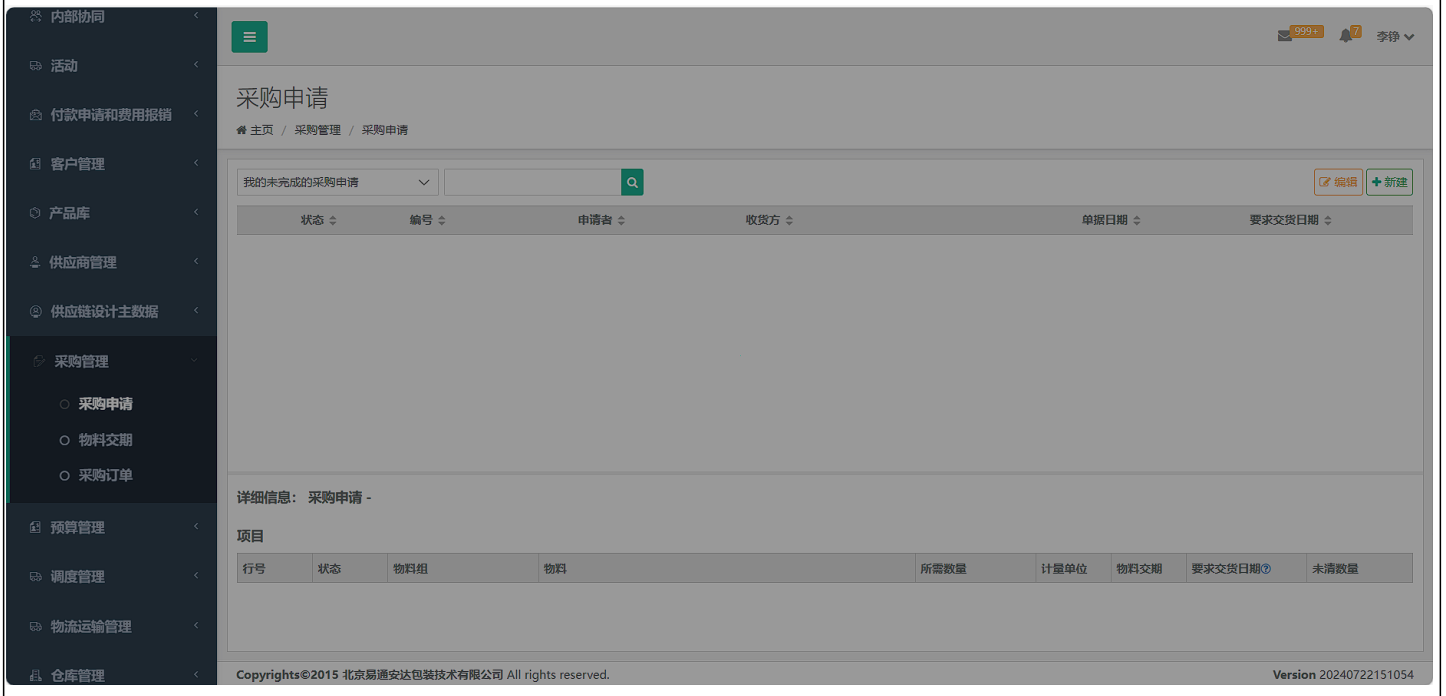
内部协同

活动

付款申请和费用报销

客户管理

产品库

供应商管理

供应链设计主数据

采购管理

采购申请

物料交期

采购订单

预算管理

调度管理

物流运输管理

仓库管理

999+ 7 李铮

采购申请

主页 / 采购管理 / 采购申请

我的未完成的采购申请

编辑 新建

| 状态 | 编号 | 申请者 | 收货方 | 单据日期 | 要求交货日期 |
|---|---|---|---|---|---|

详细信息： 采购申请 -

项目

| 行号 | 状态 | 物料组 | 物料 | 所需数量 | 计量单位 | 物料交期 | 要求交货日期 | 未清数量 |
|---|---|---|---|---|---|---|---|---|

Copyrights©2015 北京易通安达包装技术有限公司 All rights reserved.

Version 20240722151054